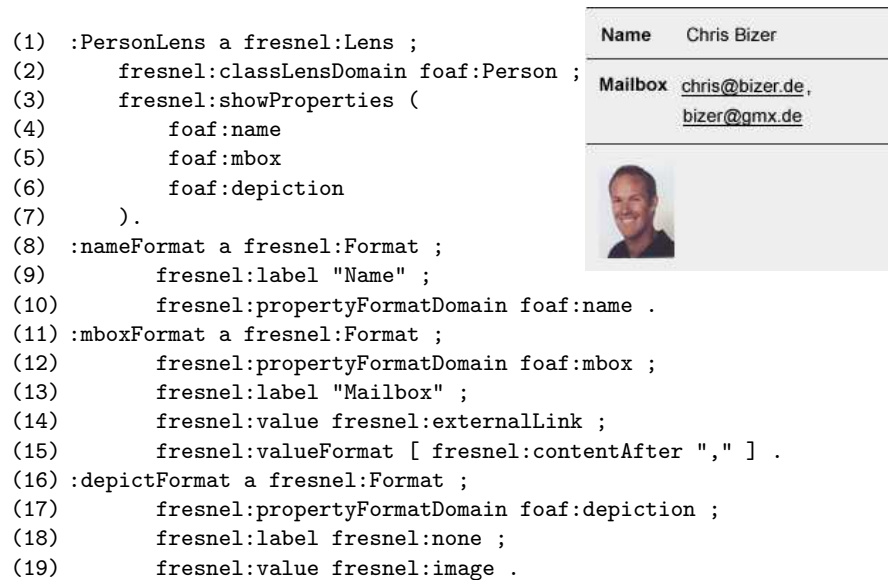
(1) :PersonLens a fresnel:Lens ;
(2) fresnel:classLensDomain foaf:Person ;
(3) fresnel:showProperties (
(4) foaf:name
(5) foaf:mbox
(6) foaf:depiction
(7) ).
(8) :nameFormat a fresnel:Format ;
(9) fresnel:label "Name" ;
(10) fresnel:propertyFormatDomain foaf:name .
(11) :mboxFormat a fresnel:Format ;
(12) fresnel:propertyFormatDomain foaf:mbox ;
(13) fresnel:label "Mailbox" ;
(14) fresnel:value fresnel:externalLink ;
(15) fresnel:valueFormat [ fresnel:contentAfter "," ] .
(16) :depictFormat a fresnel:Format ;
(17) fresnel:propertyFormatDomain foaf:depiction ;
(18) fresnel:label fresnel:none ;
(19) fresnel:value fresnel:image .

| Name | Chris Bizer |
|---|---|
| Mailbox | chris@bizer.de, bizer@gmx.de |